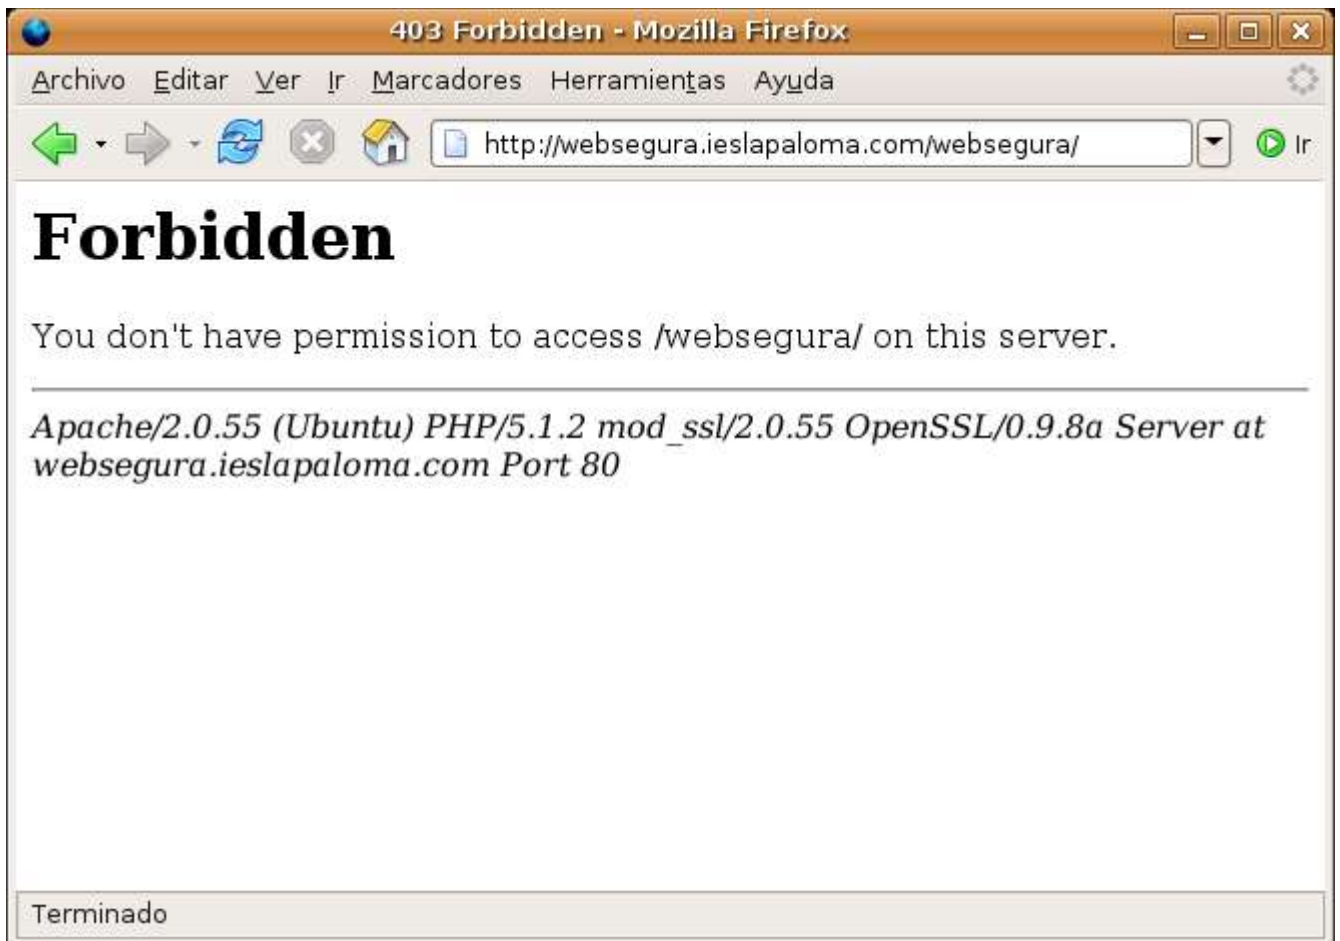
403 Forbidden - Mozilla Firefox

Archivo Editar Ver Ir Marcadores Herramientas Ayuda

http://websegura.ieslapaloma.com/websegura/

Ir

# Forbidden

You don't have permission to access /websegura/ on this server.

*Apache/2.0.55 (Ubuntu) PHP/5.1.2 mod_ssl/2.0.55 OpenSSL/0.9.8a Server at websegura.ieslapaloma.com Port 80*

Terminado